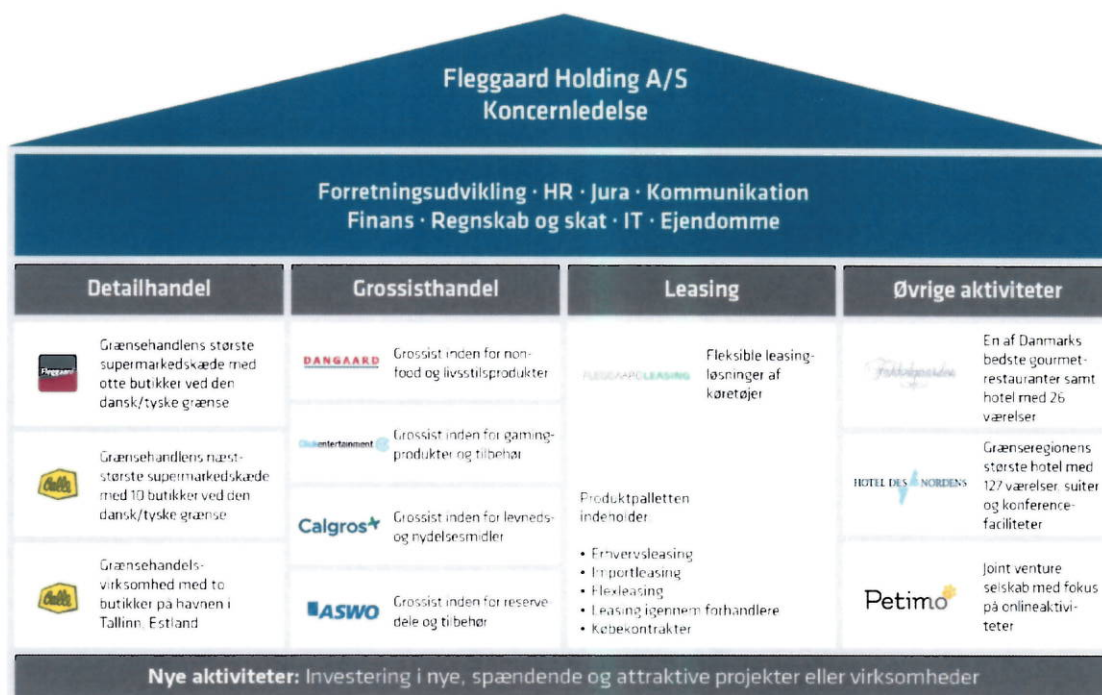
Fleggaard Holding A/S
Koncernledelse

Forretningsudvikling · HR · Jura · Kommunikation
Finans · Regnskab og skat · IT · Ejendomme

| Detailhandel | Grossisthandel | Leasing | Øvrige aktiviteter |
|---|---|---|---|
| Fleggaard — Grænsehandlens største supermarkedskæde med otte butikker ved den dansk/tyske grænse | DANGAARD — Grossist inden for non-food og livsstilsprodukter | FLEGGAARD LEASING — Fleksible leasing-løsninger af køretøjer | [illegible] — En af Danmarks bedste gourmet-restauranter samt hotel med 26 værelser |
| Calle — Grænsehandlens næst-største supermarkedskæde med 10 butikker ved den dansk/tyske grænse | Dk entertainment — Grossist inden for gaming-produkter og tilbehør | Produktpalletten indeholder: • Erhvervsleasing • Importleasing • Flexleasing • Leasing igennem forhandlere • Købekontrakter | HOTEL DES NORDENS — Grænseregionens største hotel med 127 værelser, suiter og konference-faciliteter |
| Calle — Grænsehandels-virksomhed med to butikker på havnen i Tallinn, Estland | Calgros — Grossist inden for levneds- og nydelsesmidler | | Petimo — Joint venture selskab med fokus på onlineaktiviteter |
| | ASWO — Grossist inden for reserve-dele og tilbehør | | |

Nye aktiviteter: Investering i nye, spændende og attraktive projekter eller virksomheder